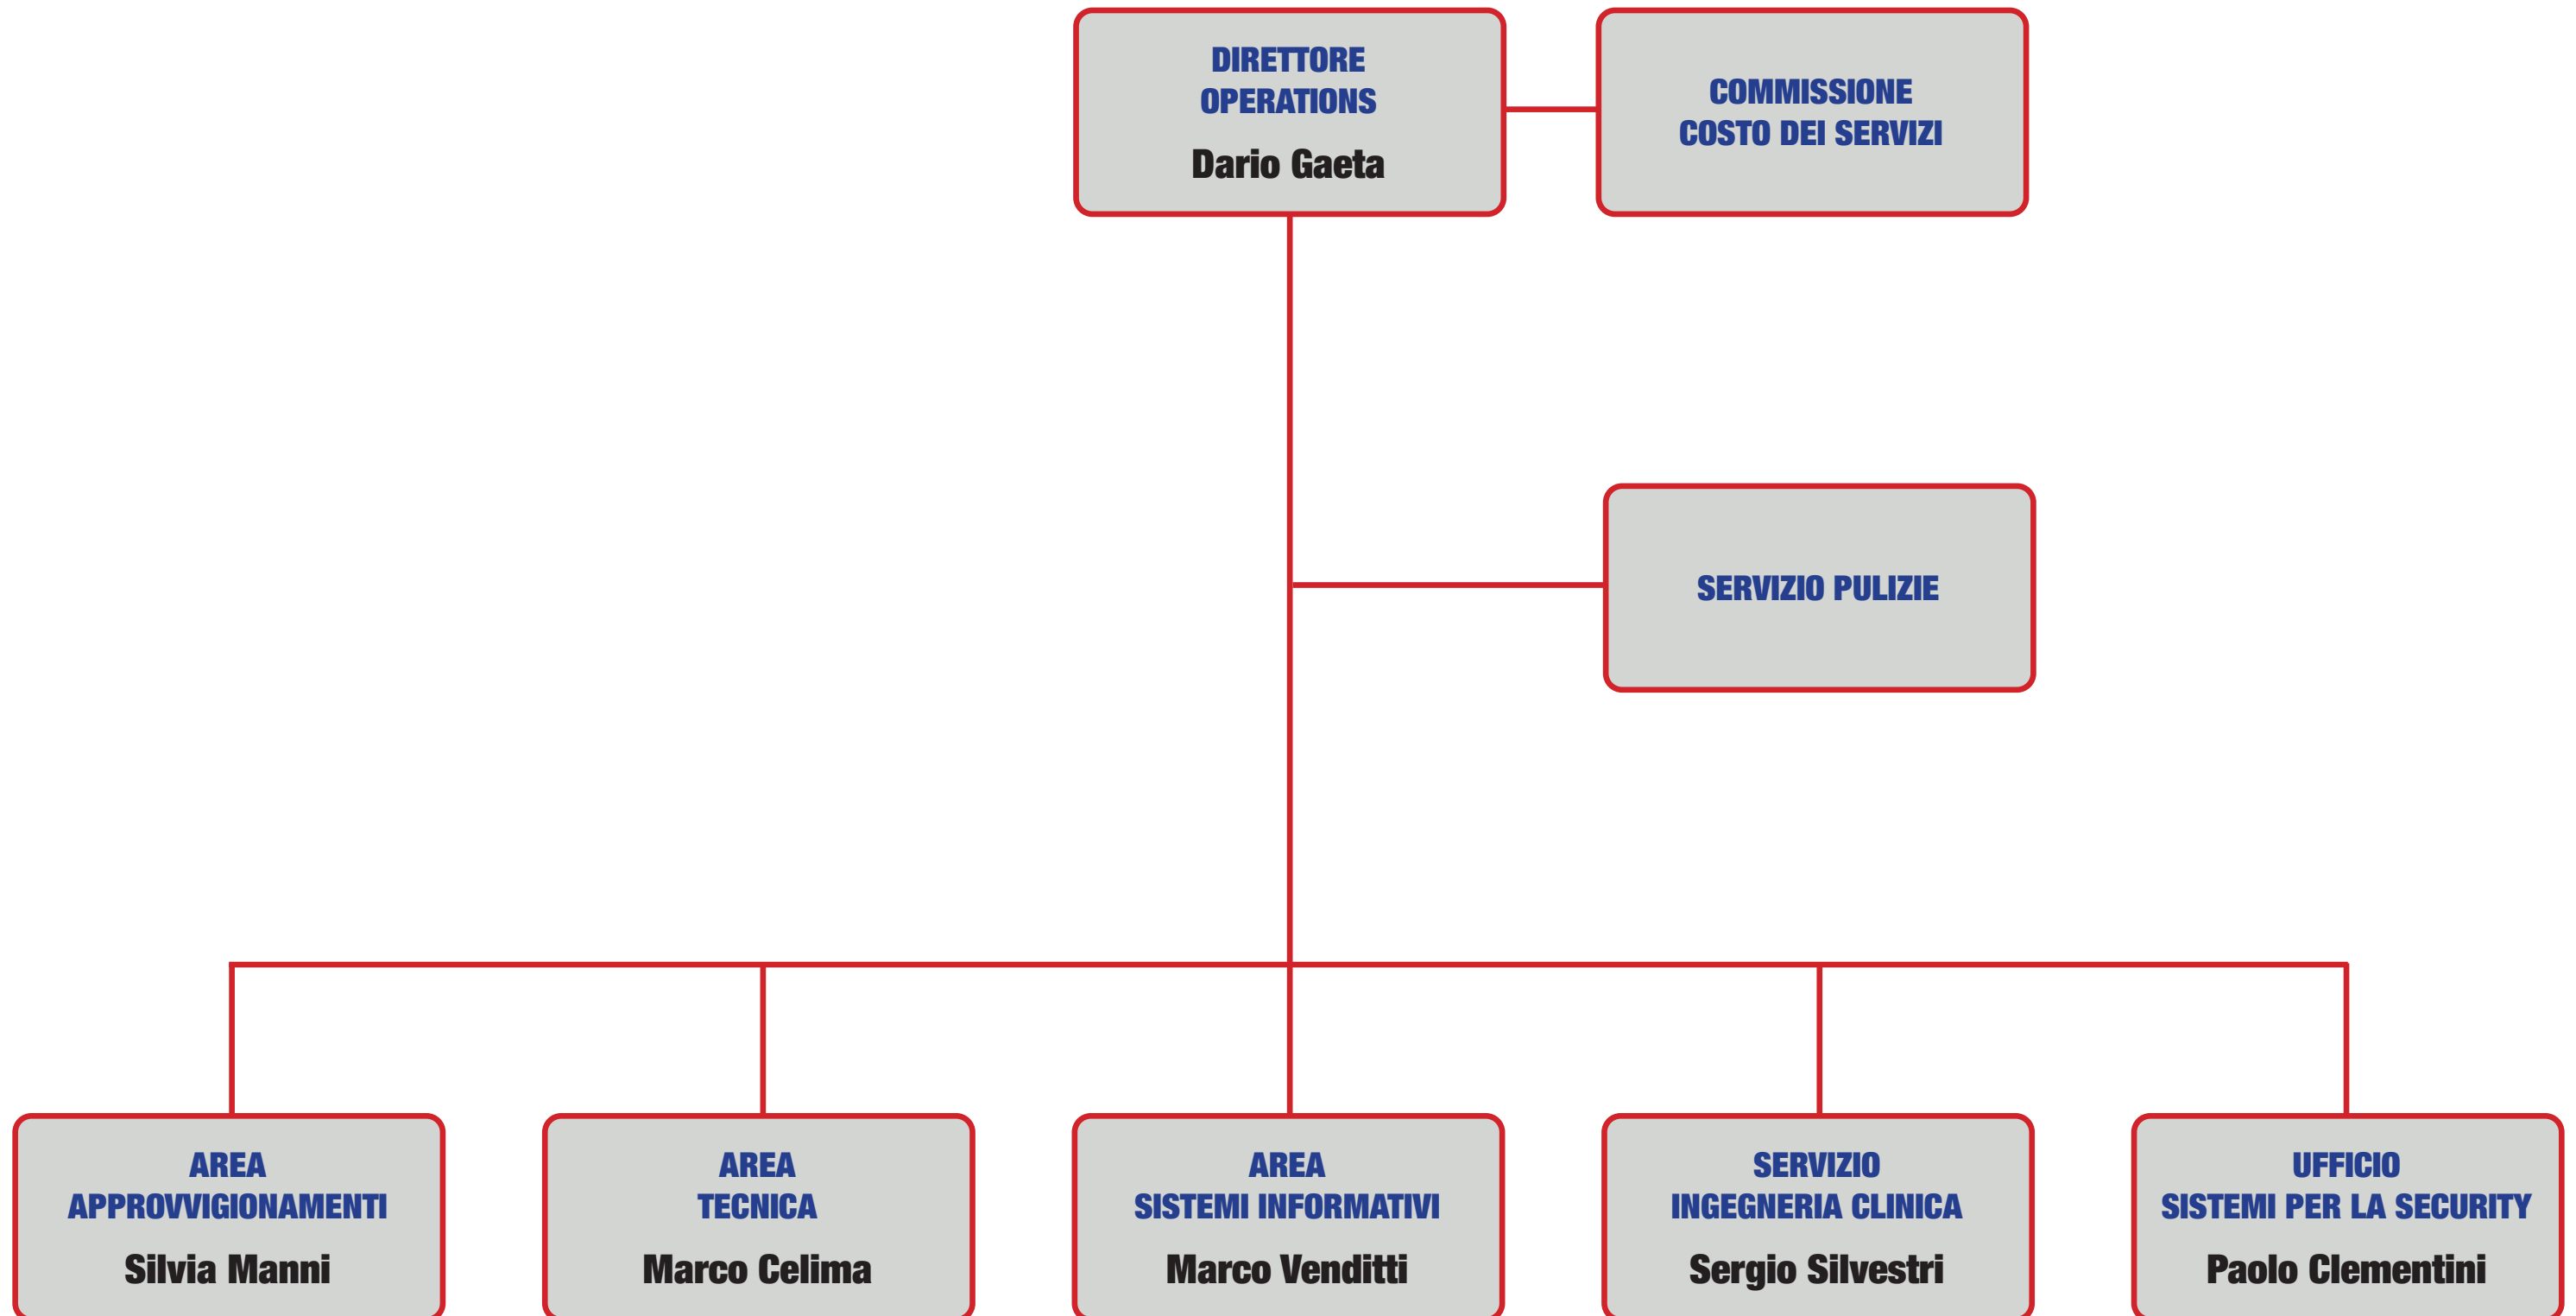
DIRETTORE OPERATIONS
Dario Gaeta

COMMISSIONE COSTO DEI SERVIZI

SERVIZIO PULIZIE

AREA APPROVVIGIONAMENTI
Silvia Manni

AREA TECNICA
Marco Celima

AREA SISTEMI INFORMATIVI
Marco Venditti

SERVIZIO INGEGNERIA CLINICA
Sergio Silvestri

UFFICIO SISTEMI PER LA SECURITY
Paolo Clementini